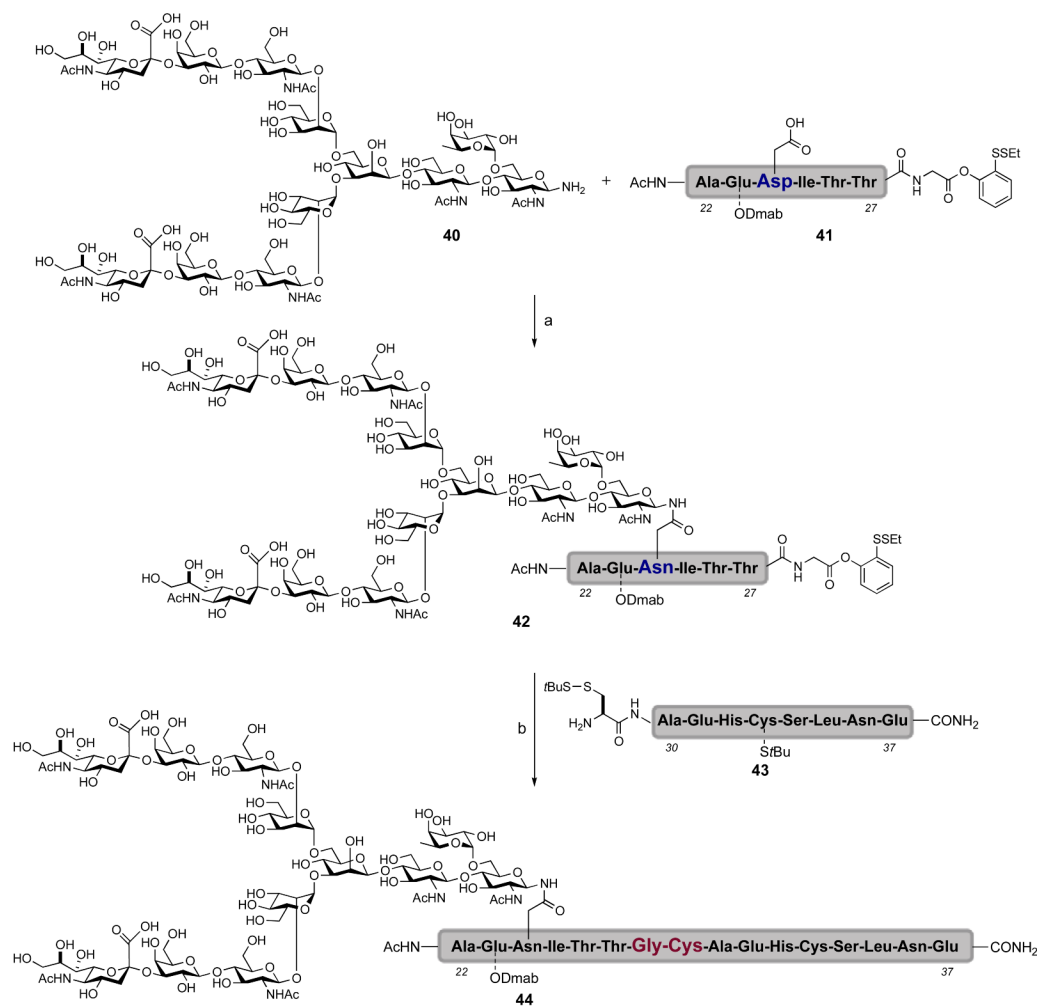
OH
HO
OH
OH
AcHN
HO
O
OH
OH
OH
OH
NHAc
HO
HO
HO
OH
HO
OH
HO
OH
OH
HO
AcHN
AcHN
$NH_2$
40
HO
OH
OH
AcHN
HO
O
OH
OH
OH
OH
NHAc

+

O
OH
AcHN
Ala-Glu-Asp-Ile-Thr-Thr
22
ODmab
27
O
N
H
O
O
SSEt
41

a

OH
HO
OH
OH
AcHN
HO
O
OH
OH
OH
OH
NHAc
HO
OH
HO
OH
AcHN
AcHN
NH
O
AcHN
Ala-Glu-Asn-Ile-Thr-Thr
22
ODmab
27
O
N
H
O
O
SSEt
42

b

tBuS–S
$H_2N$
O
N
H
Ala-Glu-His-Cys-Ser-Leu-Asn-Glu
30
StBu
37
$CONH_2$
43

OH
HO
OH
AcHN
HO
NHAc
HO
AcHN
AcHN
NH
O
AcHN
Ala-Glu-Asn-Ile-Thr-Thr-Gly-Cys-Ala-Glu-His-Cys-Ser-Leu-Asn-Glu
22
ODmab
37
$CONH_2$
NHAc
44